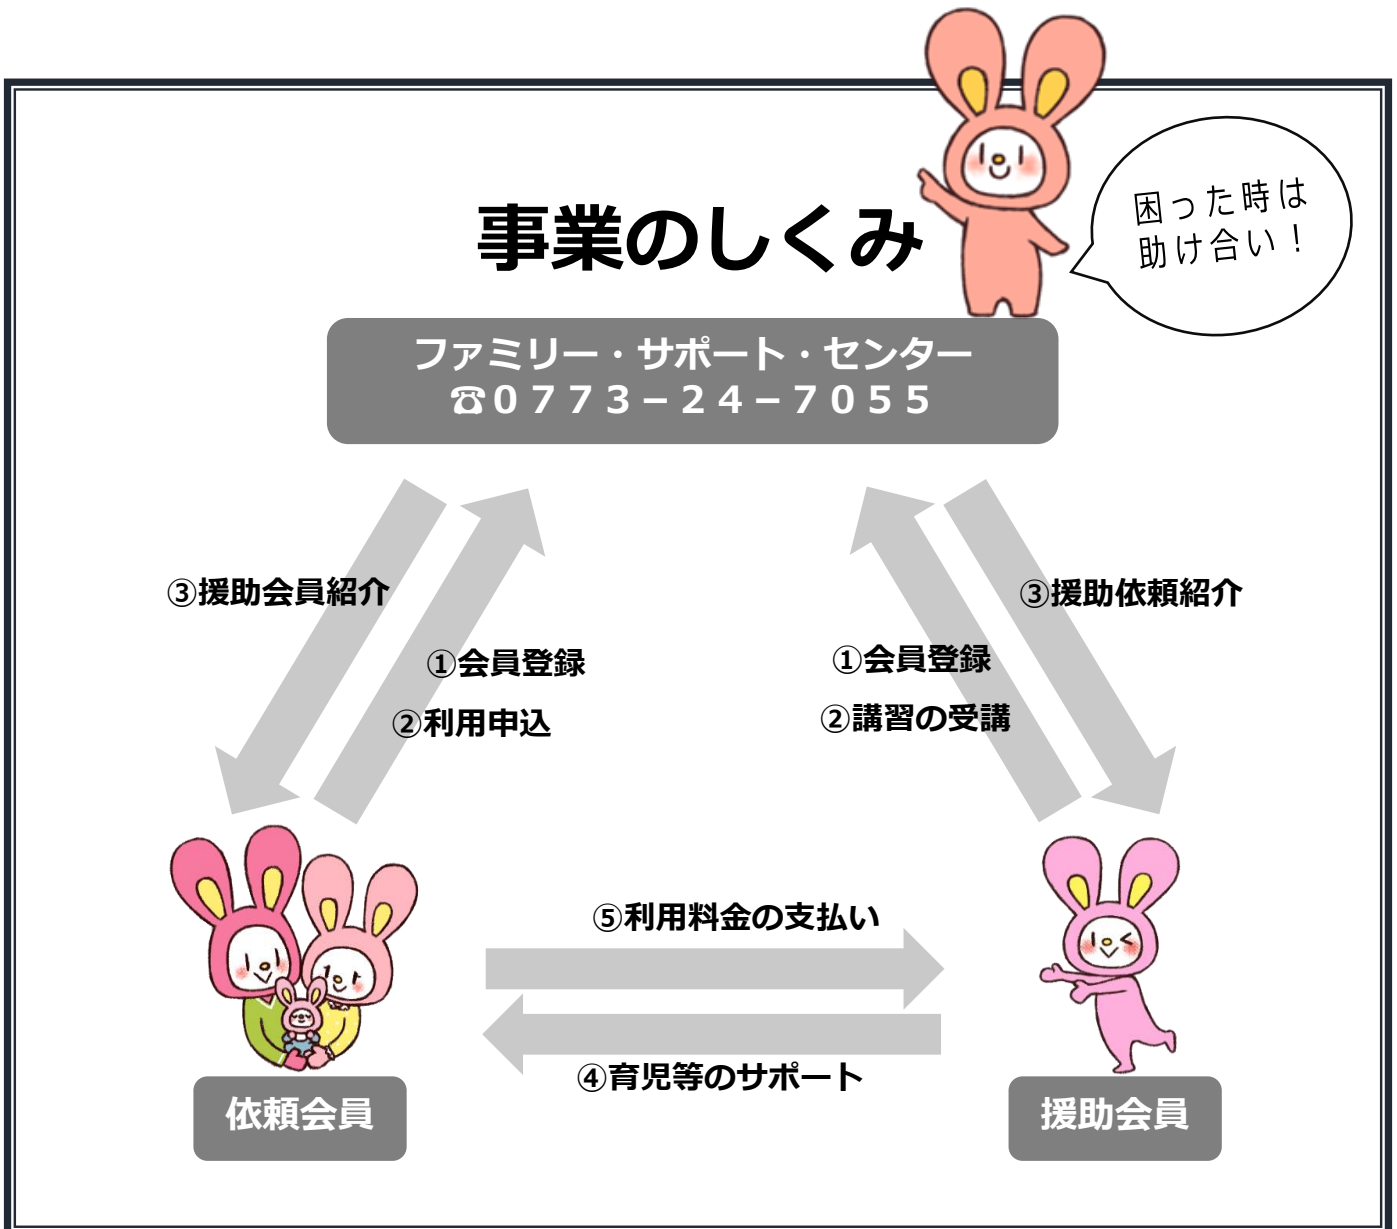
事業のしくみ

困った時は
助け合い！

ファミリー・サポート・センター
☎0773－24－7055

③援助会員紹介

①会員登録

②利用申込

①会員登録

②講習の受講

③援助依頼紹介

⑤利用料金の支払い

④育児等のサポート

依頼会員

援助会員